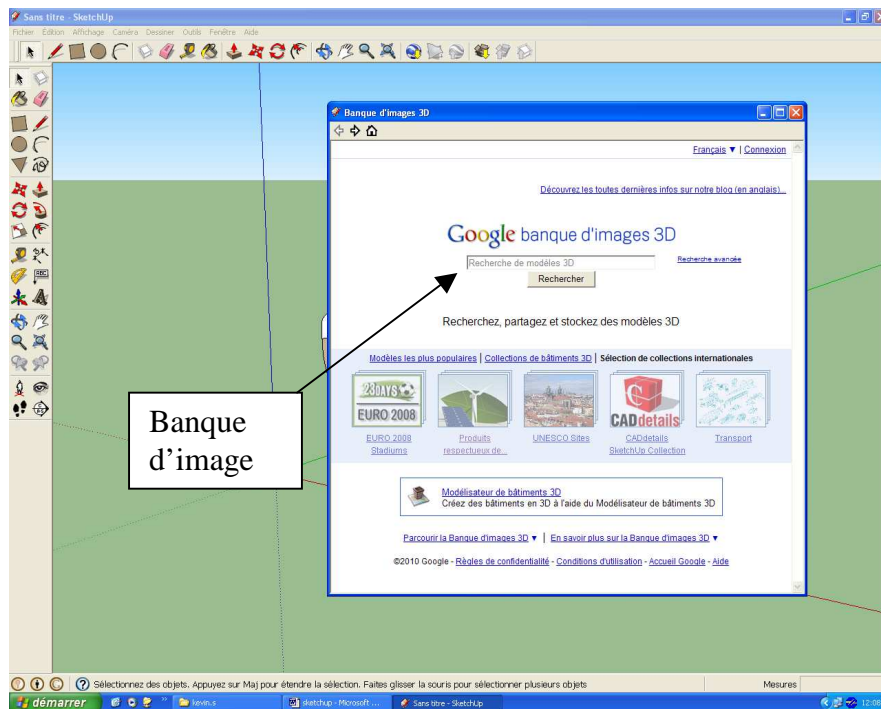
Sans titre - SketchUp

Fichier Édition Affichage Caméra Dessiner Outils Fenêtre Aide

Banque d'images 3D

Français ▼ | Connexion

Découvrez les toutes dernières infos sur notre blog (en anglais)...

Google banque d'images 3D

Recherche de modèles 3D

Recherche avancée

Rechercher

Recherchez, partagez et stockez des modèles 3D

Modèles les plus populaires | Collections de bâtiments 3D | Sélection de collections internationales

23DAYS EURO 2008

EURO 2008 Stadiums

Produits respectueux de...

UNESCO Sites

CADdetails

CADdetails SketchUp Collection

Transport

Modélisateur de bâtiments 3D
Créez des bâtiments en 3D à l'aide du Modélisateur de bâtiments 3D

Parcourir la Banque d'images 3D ▼ | En savoir plus sur la Banque d'images 3D ▼

©2010 Google - Règles de confidentialité - Conditions d'utilisation - Accueil Google - Aide

Banque d'image

Sélectionnez des objets. Appuyez sur Maj pour étendre la sélection. Faites glisser la souris pour sélectionner plusieurs objets

Mesures

démarrer

kevin.s

sketchup - Microsoft ...

Sans titre - SketchUp

12:08